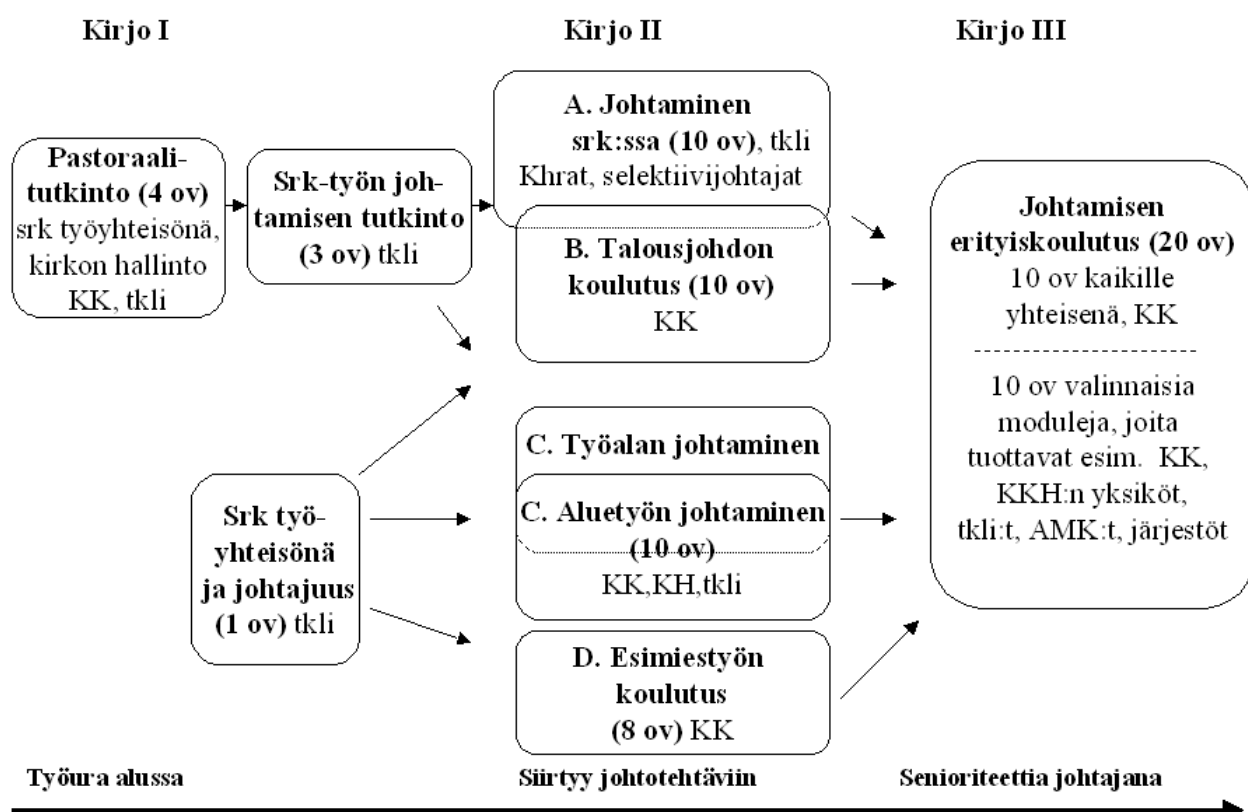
Kirjo I

Kirjo II

Kirjo III

Pastoraalitutkinto (4 ov) srk työyhteisönä, kirkon hallinto KK, tkli

Srk-työn johtamisen tutkinto (3 ov) tkli

A. Johtaminen srk:ssa (10 ov), tkli Khrat, selektiivijohtajat

B. Talousjohdon koulutus (10 ov) KK

Johtamisen erityiskoulutus (20 ov) 10 ov kaikille yhteisenä, KK

10 ov valinnaisia moduleja, joita tuottavat esim. KK, KKH:n yksiköt, tkli:t, AMK:t, järjestöt

C. Työalan johtaminen

C. Aluetyön johtaminen (10 ov) KK,KH,tkli

Srk työyhteisönä ja johtajuus (1 ov) tkli

D. Esimiestyön koulutus (8 ov) KK

Työura alussa

Siirtyy johtotehtäviin

Senioriteettia johtajana